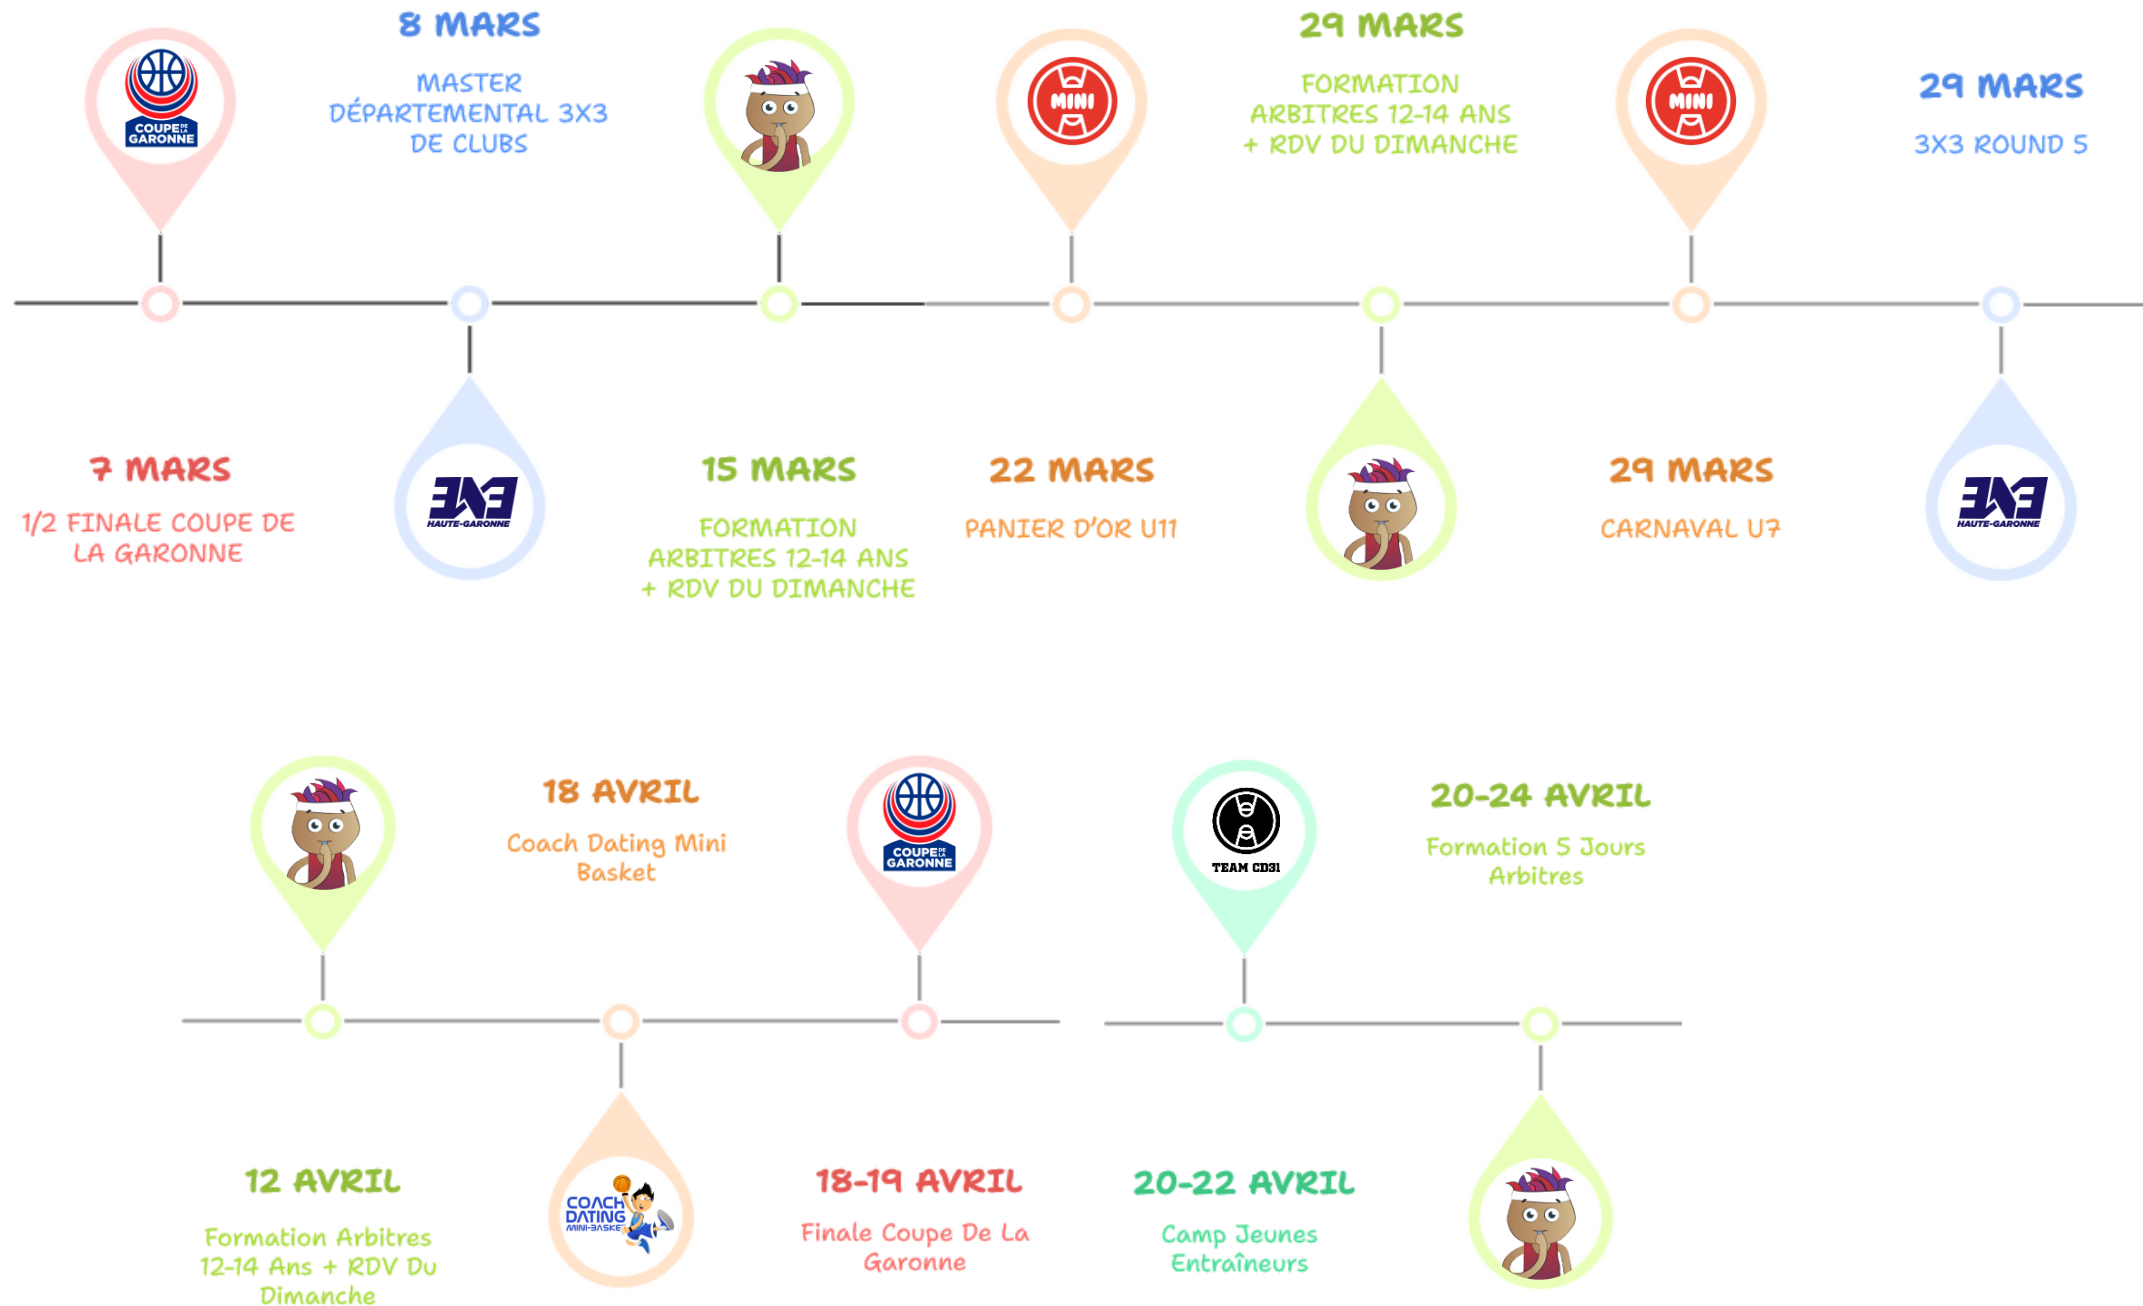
COUPE DE LA GARONNE

8 MARS

MASTER DÉPARTEMENTAL 3X3 DE CLUBS

MINI

29 MARS

FORMATION ARBITRES 12-14 ANS + RDV DU DIMANCHE

MINI

29 MARS

3X3 ROUND 5

7 MARS

1/2 FINALE COUPE DE LA GARONNE

3X3 HAUTE-GARONNE

15 MARS

FORMATION ARBITRES 12-14 ANS + RDV DU DIMANCHE

22 MARS

PANIER D'OR U11

29 MARS

CARNAVAL U7

3X3 HAUTE-GARONNE

18 AVRIL

Coach Dating Mini Basket

COUPE DE LA GARONNE

TEAM CD31

20-24 AVRIL

Formation 5 Jours Arbitres

12 AVRIL

Formation Arbitres 12-14 Ans + RDV Du Dimanche

COACH DATING MINI-BASKET

18-19 AVRIL

Finale Coupe De La Garonne

20-22 AVRIL

Camp Jeunes Entraîneurs